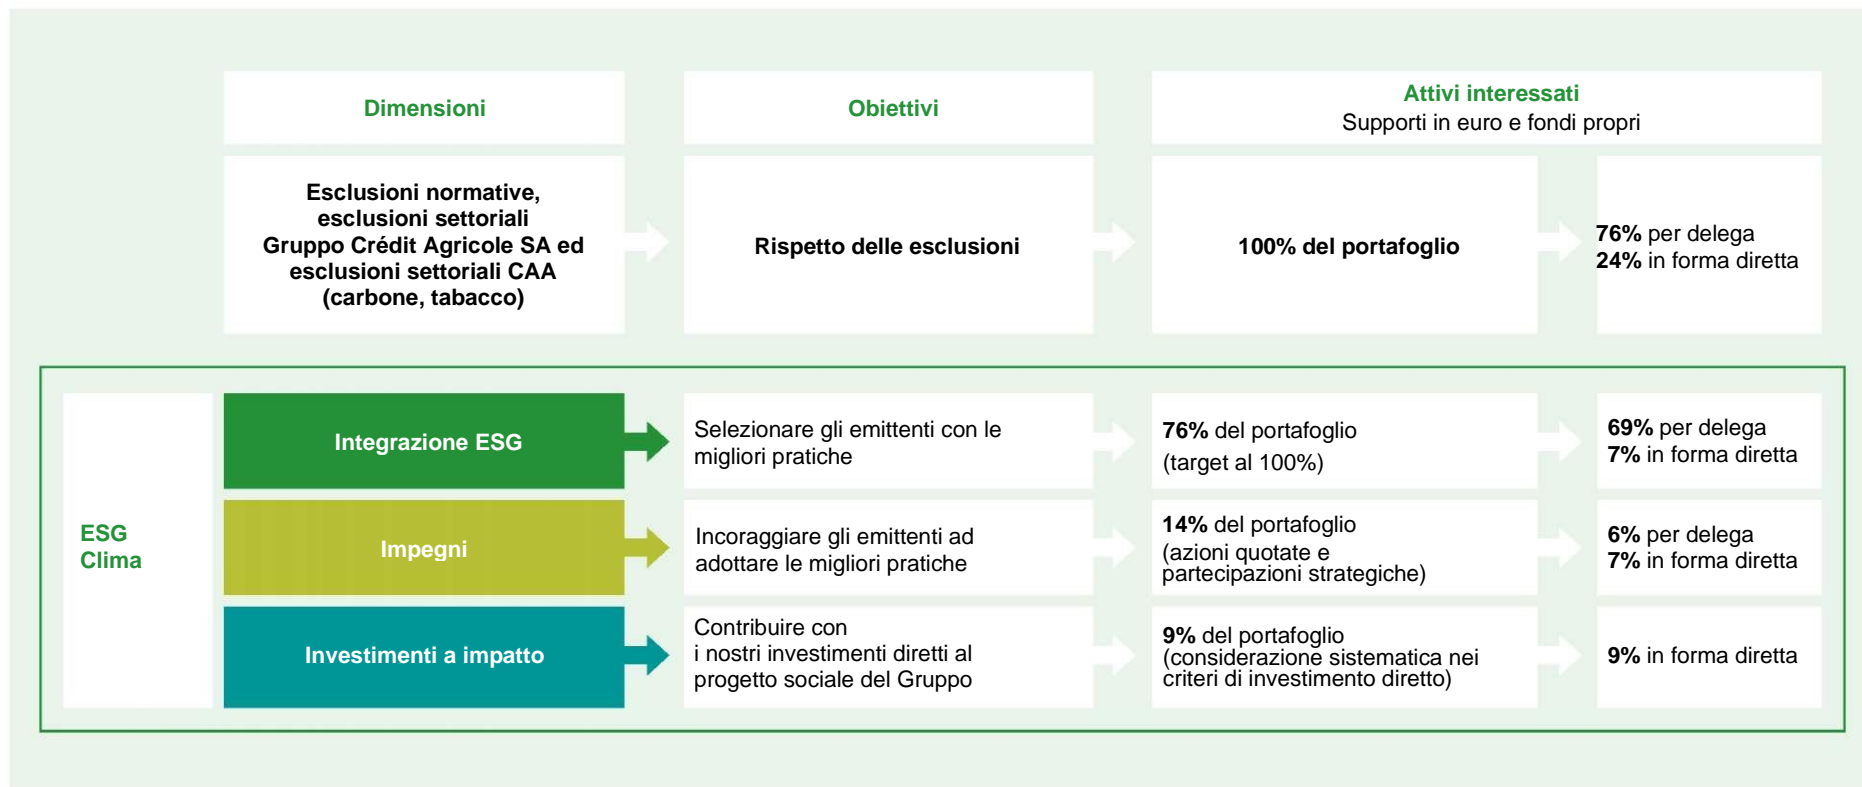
Dimensioni

Obiettivi

Attivi interessati
Supporti in euro e fondi propri

Esclusioni normative, esclusioni settoriali Gruppo Crédit Agricole SA ed esclusioni settoriali CAA (carbone, tabacco)

Rispetto delle esclusioni

100% del portafoglio

76% per delega
24% in forma diretta

ESG
Clima

Integrazione ESG

Selezionare gli emittenti con le migliori pratiche

76% del portafoglio
(target al 100%)

69% per delega
7% in forma diretta

Impegni

Incoraggiare gli emittenti ad adottare le migliori pratiche

14% del portafoglio
(azioni quotate e partecipazioni strategiche)

6% per delega
7% in forma diretta

Investimenti a impatto

Contribuire con i nostri investimenti diretti al progetto sociale del Gruppo

9% del portafoglio
(considerazione sistematica nei criteri di investimento diretto)

9% in forma diretta